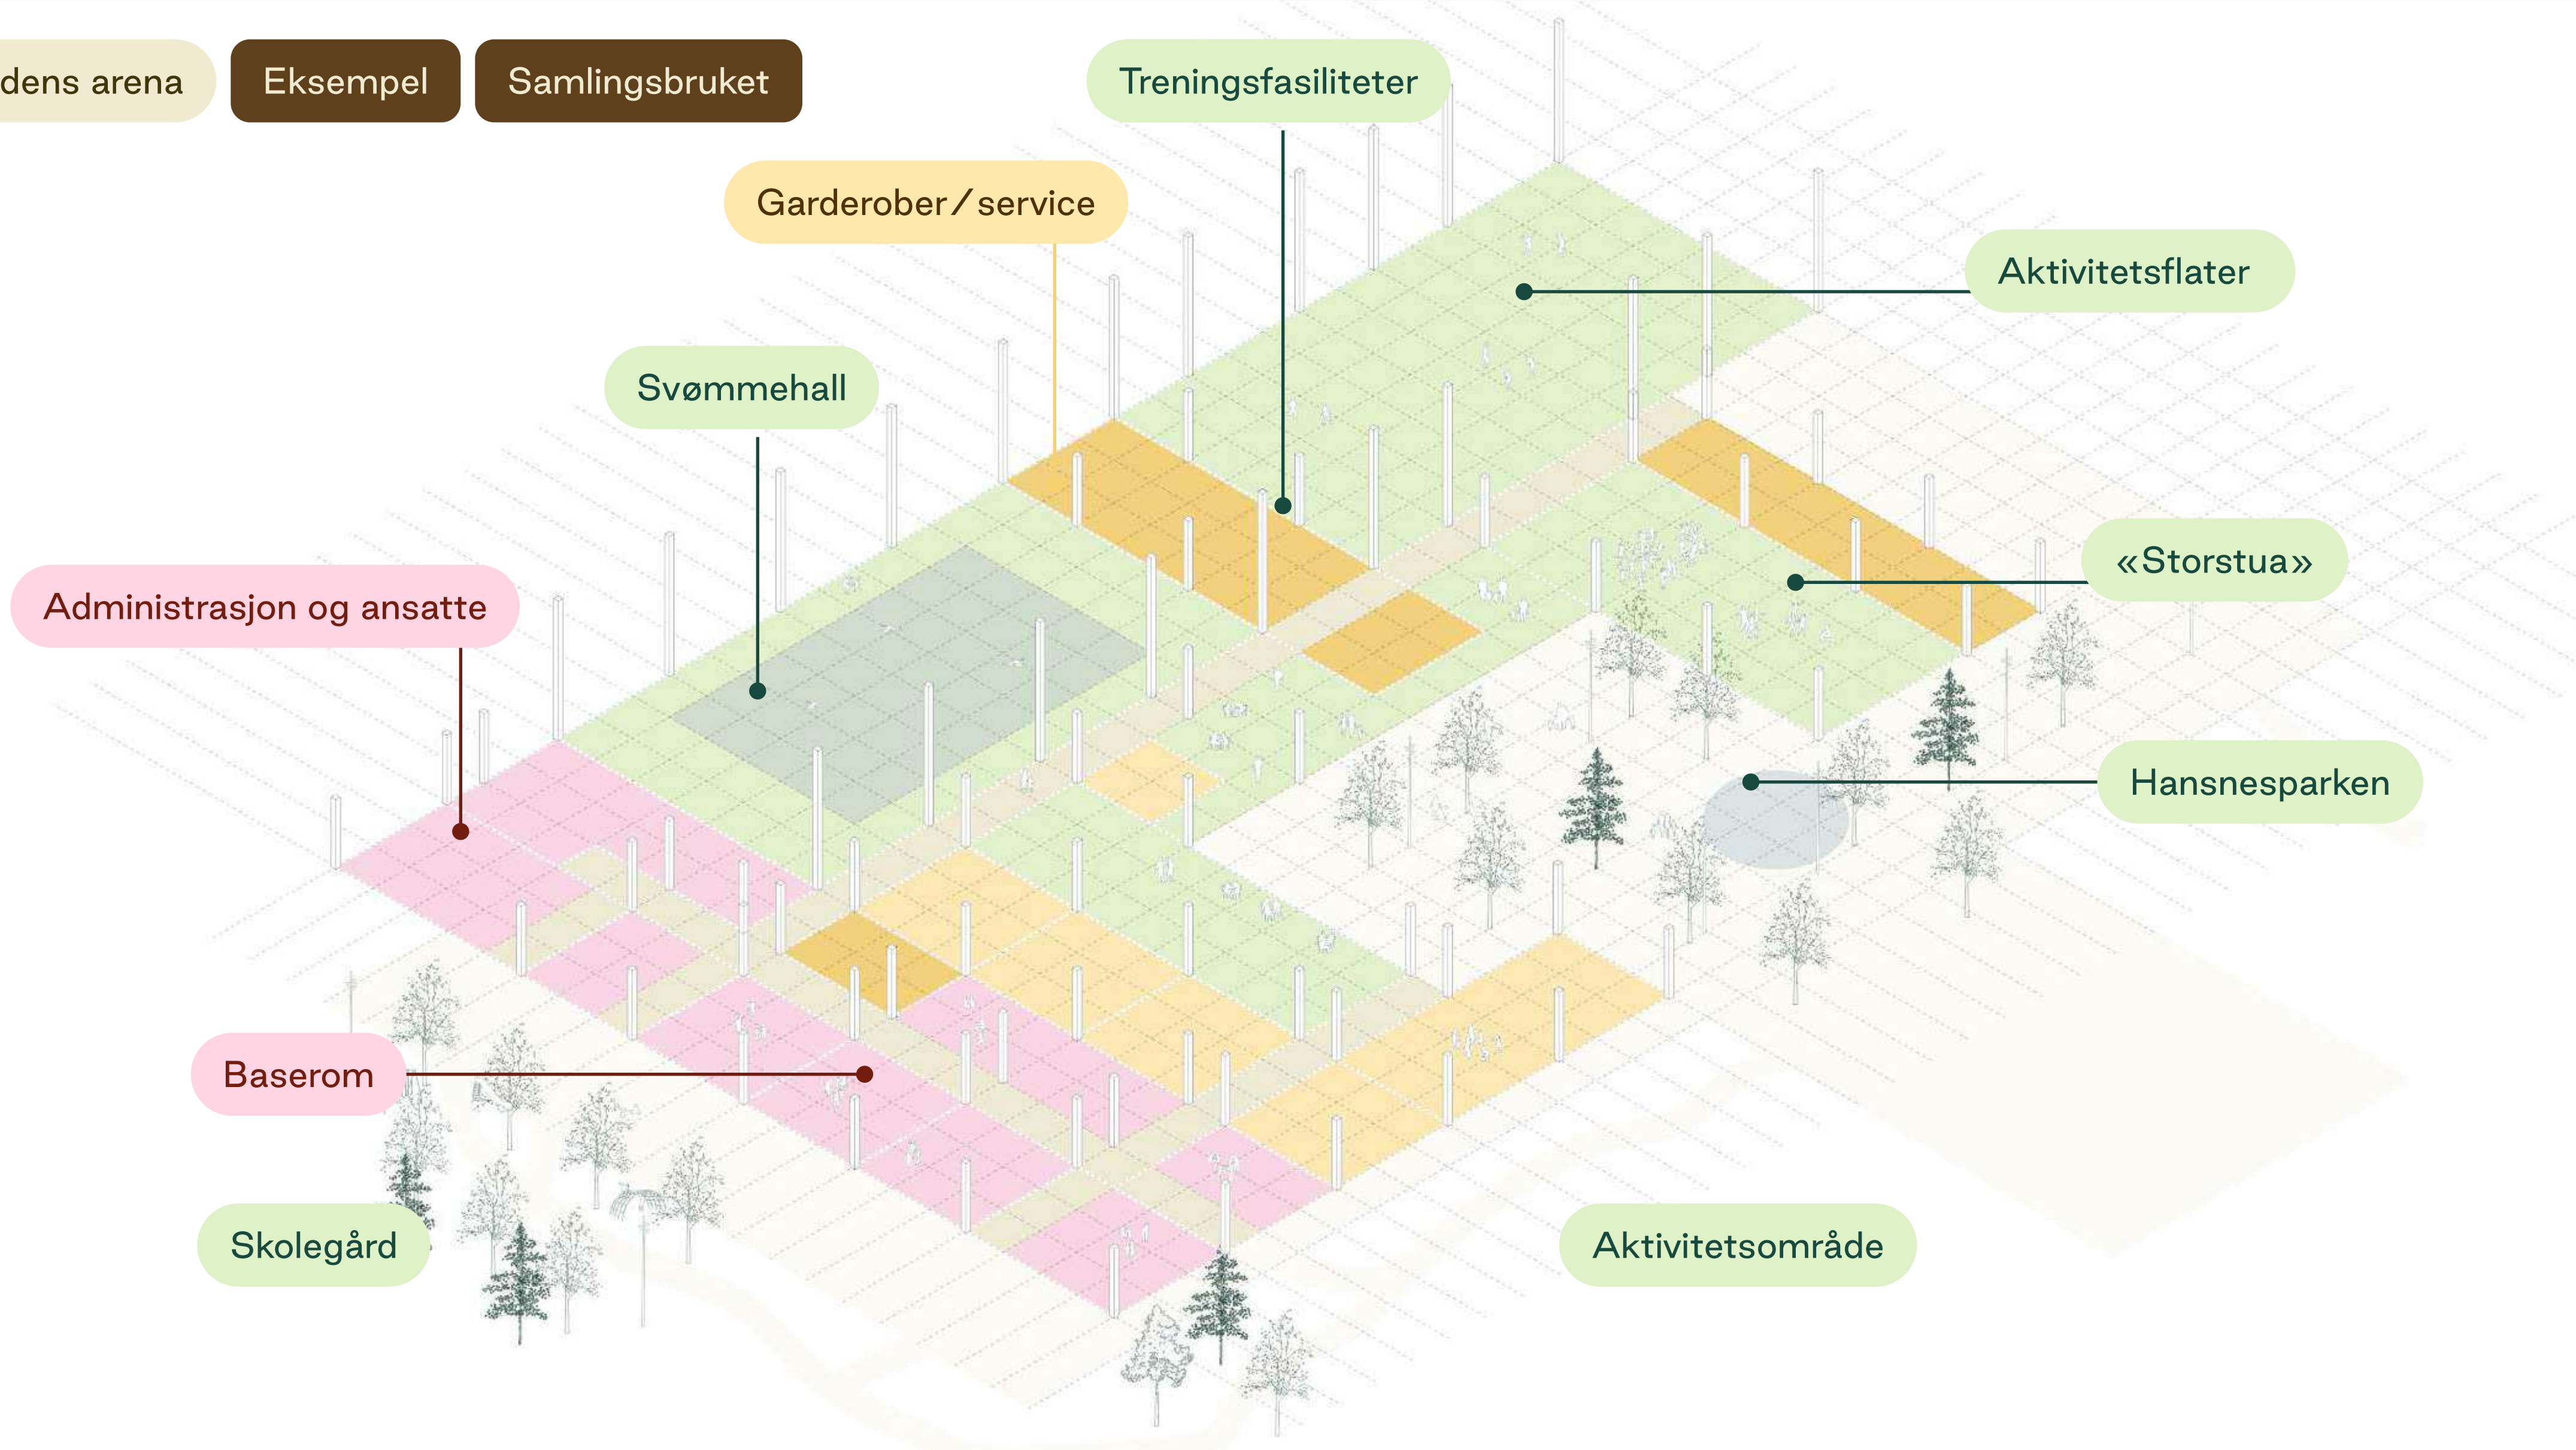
dens arena

Eksempel

Samlingsbruket

Treningsfasiliteter

Garderober / service

Aktivitetsflater

Svømmehall

«Storstua»

Administrasjon og ansatte

Hansnesparken

Baserom

Skolegård

Aktivitetsområde